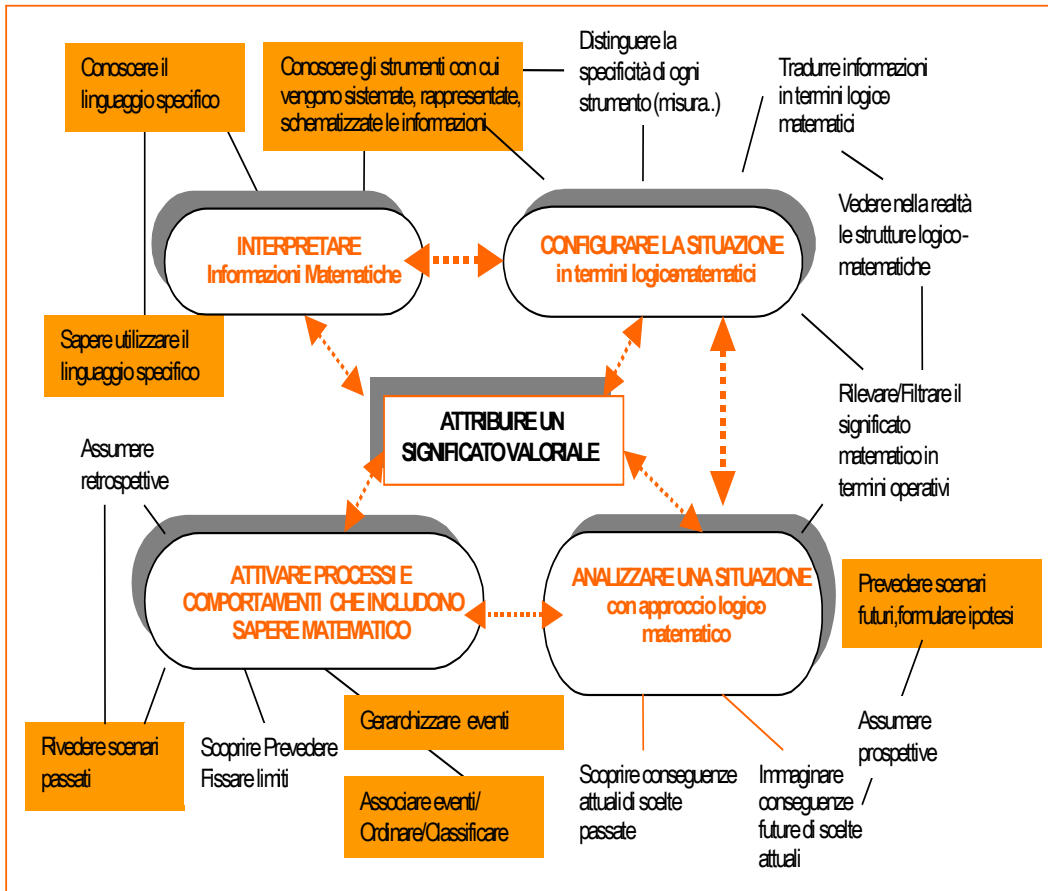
Conoscere il linguaggio specifico

Conoscere gli strumenti con cui vengono sistemate, rappresentate, schematizzate le informazioni

Distinguere la specificità di ogni strumento (misura..)

Tradurre informazioni in termini logico matematici

INTERPRETARE Informazioni Matematiche

CONFIGURARE LA SITUAZIONE in termini logicomatematici

Vedere nella realtà le strutture logico-matematiche

Sapere utilizzare il linguaggio specifico

ATTRIBUIRE UN SIGNIFICATO VALORIALE

Rilevare/Filtrare il significato matematico in termini operativi

Assumere retrospettive

ATTIVARE PROCESSI E COMPORTAMENTI CHE INCLUDONO SAPERE MATEMATICO

ANALIZZARE UNA SITUAZIONE con approccio logico matematico

Prevedere scenari futuri,formulare ipotesi

Assumere prospettive

Rivedere scenari passati

Scoprire Prevedere Fissare limiti

Gerarchizzare eventi

Associare eventi/ Ordinare/Classificare

Scoprire conseguenze attuali di scelte passate

Immaginare conseguenze future di scelte attuali